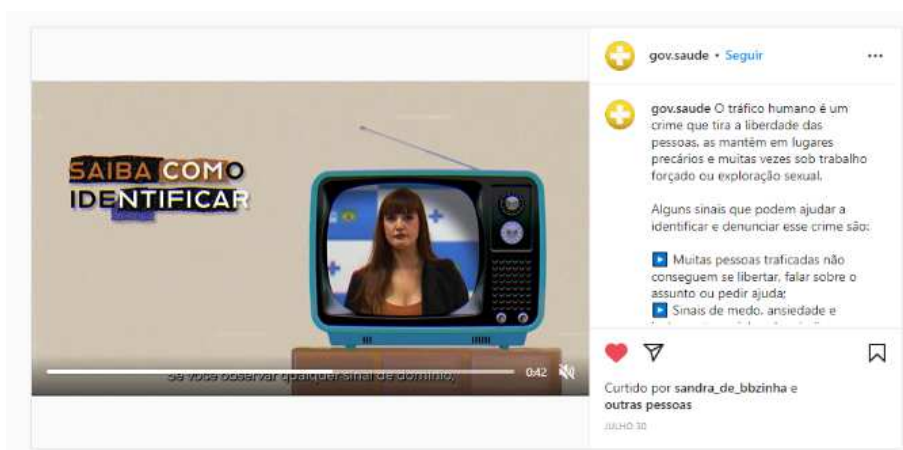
SAIBA COMO IDENTIFICAR

se você observar qualquer sinal de domínio,

0:42

gov.saude • Seguir

gov.saude O tráfico humano é um crime que tira a liberdade das pessoas, as mantém em lugares precários e muitas vezes sob trabalho forçado ou exploração sexual.

Alguns sinais que podem ajudar a identificar e denunciar esse crime são:

▶ Muitas pessoas traficadas não conseguem se libertar, falar sobre o assunto ou pedir ajuda;
▶ Sinais de medo, ansiedade e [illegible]

Curtido por sandra_de_bbzinha e outras pessoas

JULHO 30